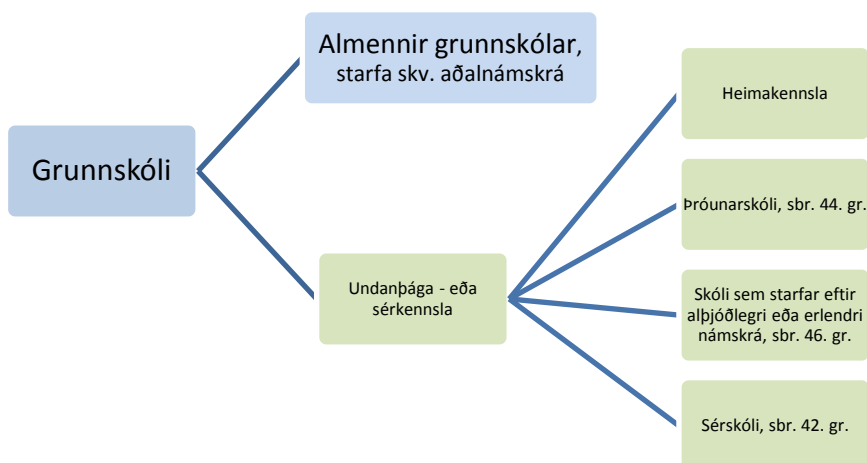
Grunnskóli

Almennir grunnskólar, starfa skv. aðalnámskrá

Undanþága - eða sérkennsla

Heimakennsla

Þróunarskóli, sbr. 44. gr.

Skóli sem starfar eftir alþjóðlegri eða erlendri námskrá, sbr. 46. gr.

Sérskóli, sbr. 42. gr.